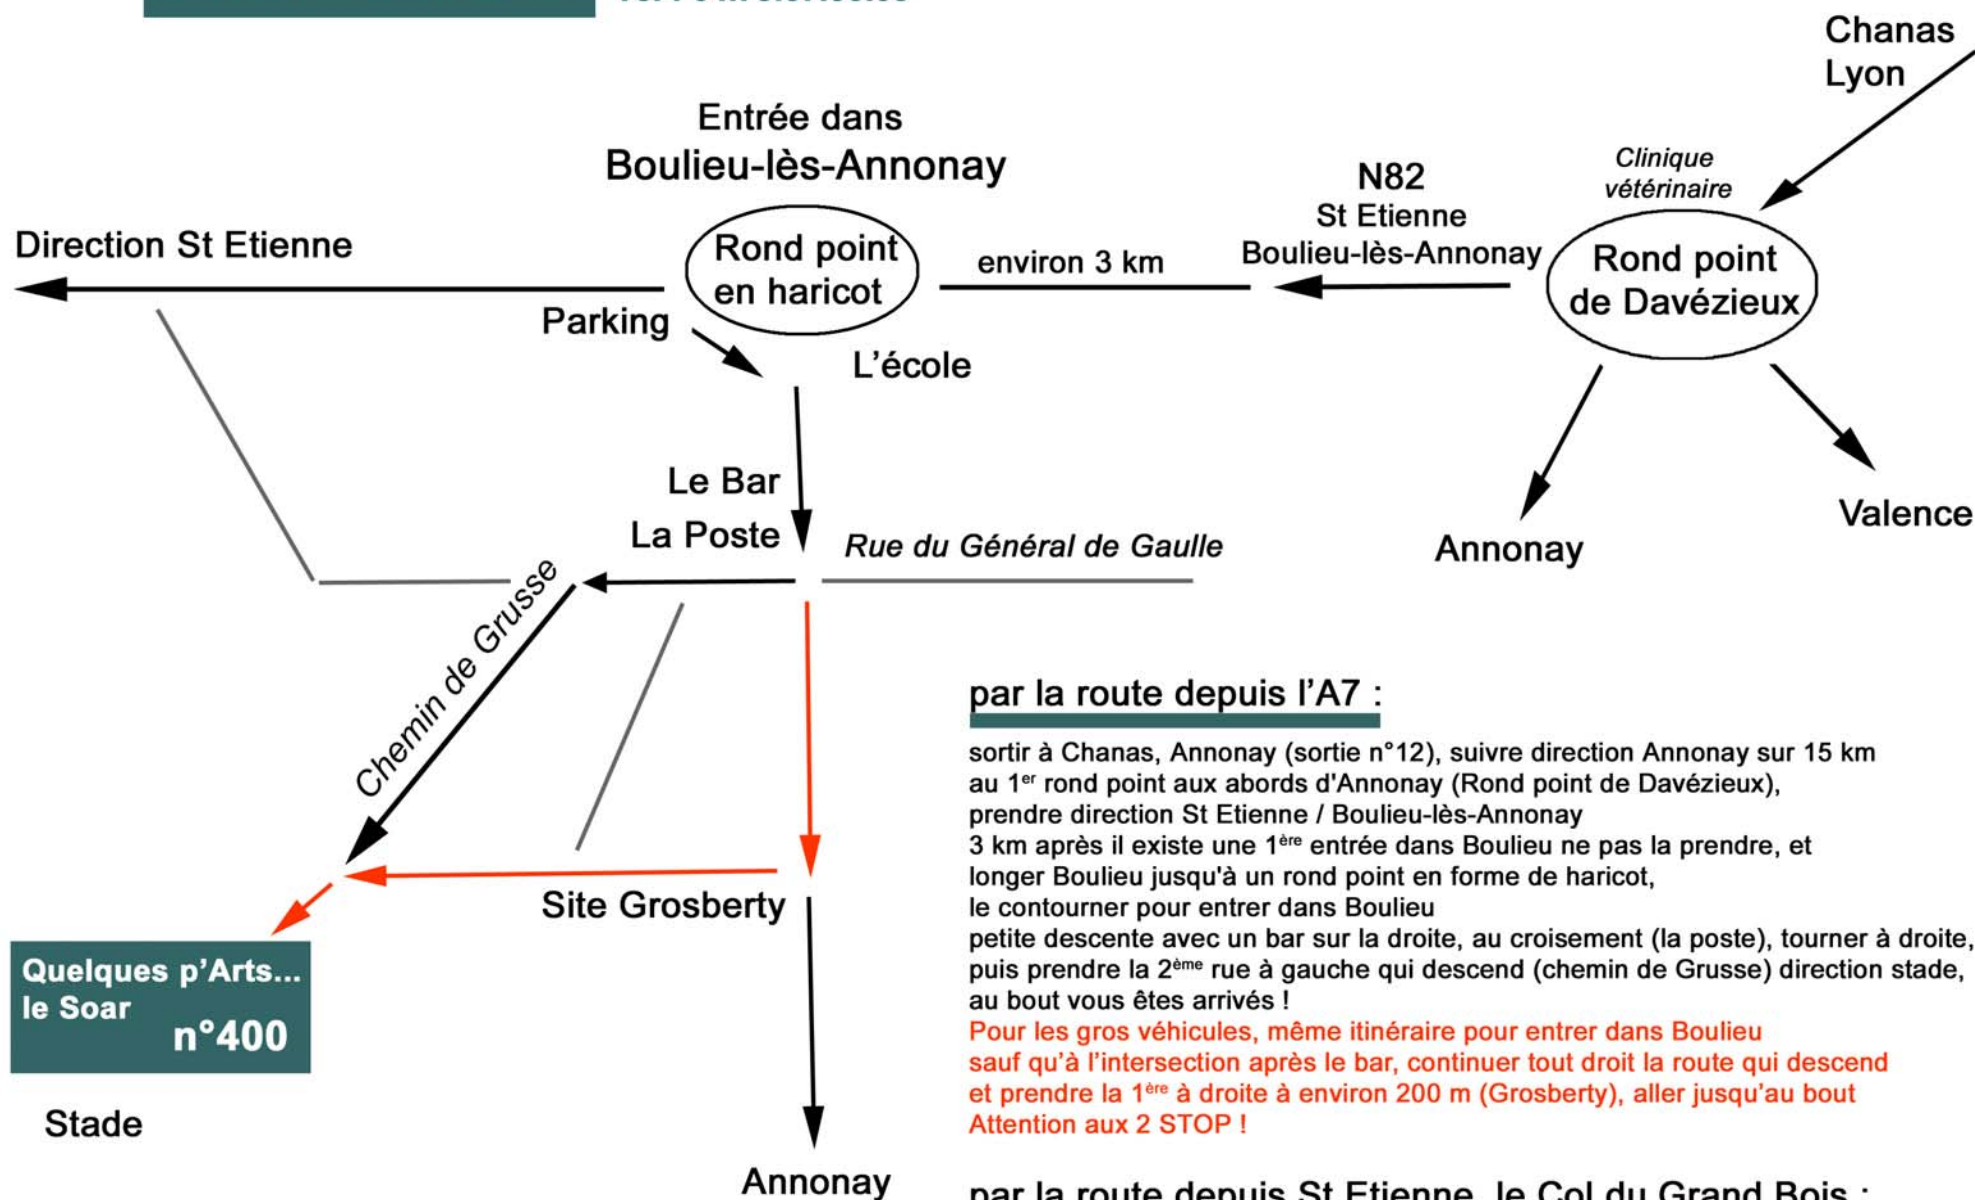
Chanas
Lyon

Entrée dans
Boulieu-lès-Annonay

Clinique vétérinaire

N82
St Etienne
Boulieu-lès-Annonay

Direction St Etienne

Rond point en haricot

environ 3 km

Rond point de Davézieux

Parking

L'école

Le Bar
La Poste

Rue du Général de Gaulle

Annonay

Valence

Chemin de Grusse

Site Grosberty

Quelques p'Arts...
le Soar
n°400

Stade

Annonay

par la route depuis l'A7 :

sortir à Chanas, Annonay (sortie n°12), suivre direction Annonay sur 15 km
au 1$^{er}$ rond point aux abords d'Annonay (Rond point de Davézieux),
prendre direction St Etienne / Boulieu-lès-Annonay
3 km après il existe une 1$^{ère}$ entrée dans Boulieu ne pas la prendre, et
longer Boulieu jusqu'à un rond point en forme de haricot,
le contourner pour entrer dans Boulieu
petite descente avec un bar sur la droite, au croisement (la poste), tourner à droite,
puis prendre la 2$^{ème}$ rue à gauche qui descend (chemin de Grusse) direction stade,
au bout vous êtes arrivés !
Pour les gros véhicules, même itinéraire pour entrer dans Boulieu
sauf qu'à l'intersection après le bar, continuer tout droit la route qui descend
et prendre la 1$^{ère}$ à droite à environ 200 m (Grosberty), aller jusqu'au bout
Attention aux 2 STOP !

par la route depuis St Etienne, le Col du Grand Bois :